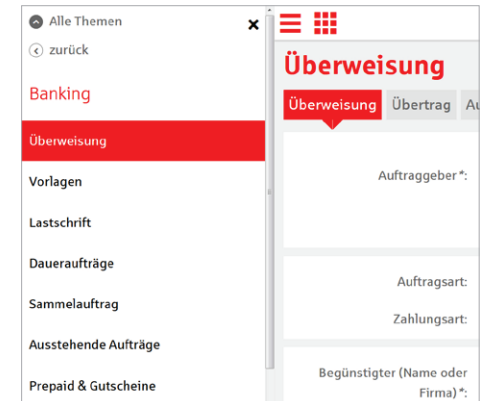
Alle Themen
×
zurück
Banking
Überweisung
Vorlagen
Lastschrift
Daueraufträge
Sammelauftrag
Ausstehende Aufträge
Prepaid & Gutscheine

Überweisung
Überweisung
Übertrag
Au
Auftraggeber*:
Auftragsart:
Zahlungsart:
Begünstigter (Name oder Firma)*: